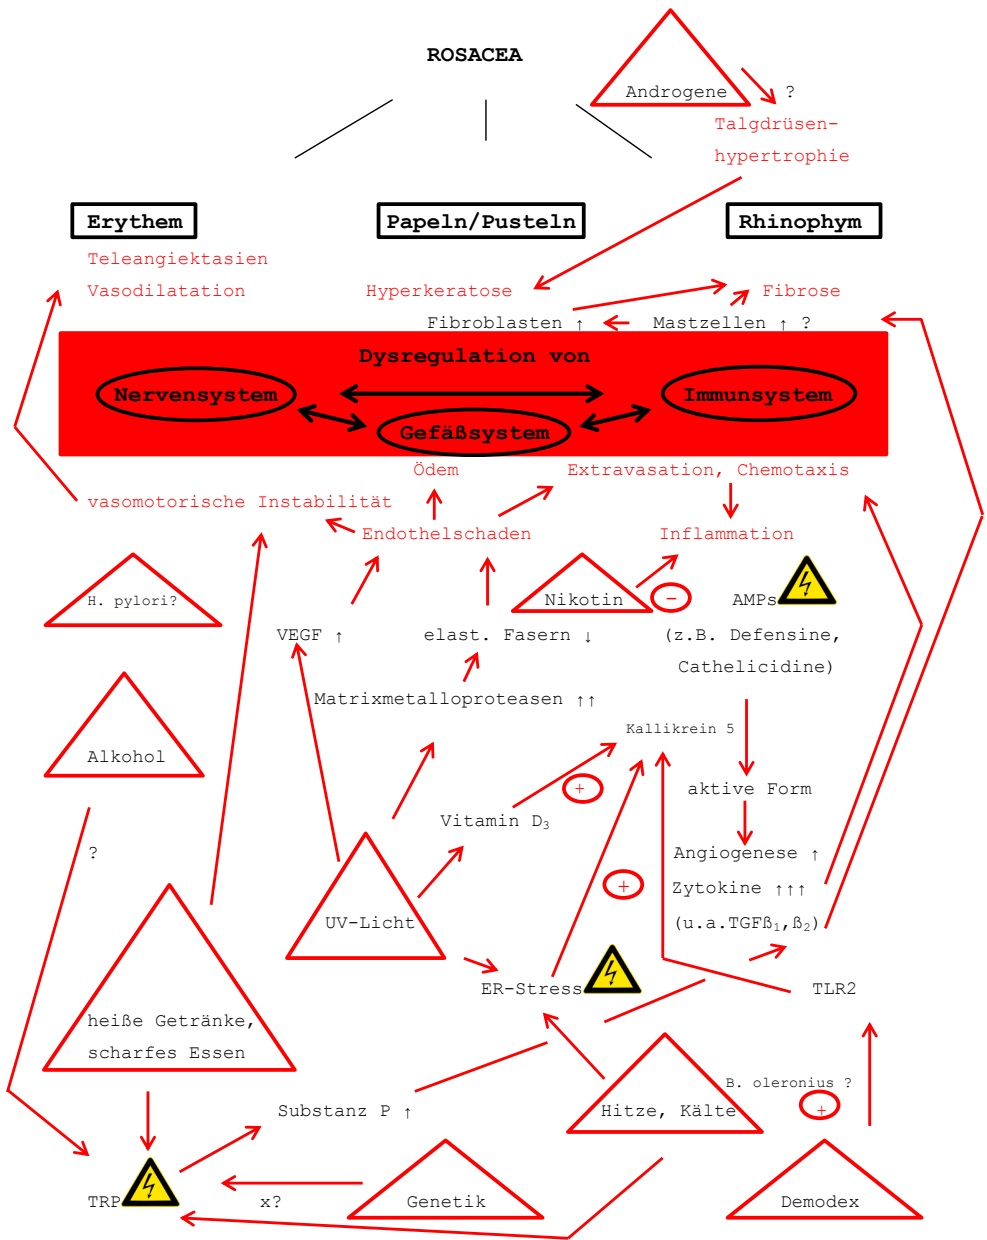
ROSACEA

Androgene

?

Talgdrüsenhypertrophie

Erythem

Papeln/Pusteln

Rhinophym

Teleangiektasien

Vasodilatation

Hyperkeratose

Fibrose

Fibroblasten ↑

Mastzellen ↑ ?

Dysregulation von

Nervensystem

Immunsystem

Gefäßsystem

Ödem

Extravasation, Chemotaxis

vasomotorische Instabilität

Endothelschaden

Inflammation

H. pylori?

Nikotin

−

AMPs

VEGF ↑

elast. Fasern ↓

(z.B. Defensine, Cathelicidine)

Matrixmetalloproteasen ↑↑

Kallikrein 5

Alkohol

+

aktive Form

Vitamin $D_3$

?

Angiogenese ↑

+

Zytokine ↑↑↑

(u.a.TGF$ß_1$,$ß_2$)

UV-Licht

ER-Stress

TLR2

heiße Getränke, scharfes Essen

B. oleronius ?

+

Substanz P ↑

Hitze, Kälte

TRP

x?

Genetik

Demodex